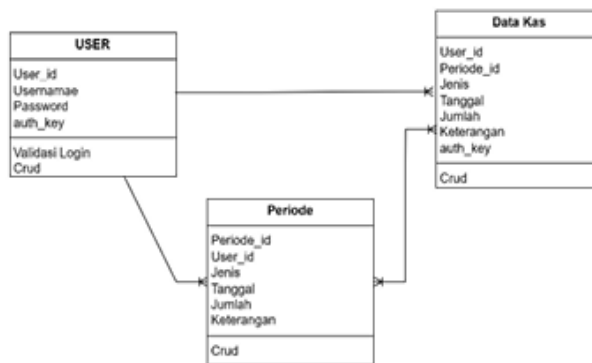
USER

User_id
Usernamae
Password
auth_key

Validasi Login
Crud

Data Kas

User_id
Periode_id
Jenis
Tanggal
Jumlah
Keterangan
auth_key

Crud

Periode

Periode_id
User_id
Jenis
Tanggal
Jumlah
Keterangan

Crud